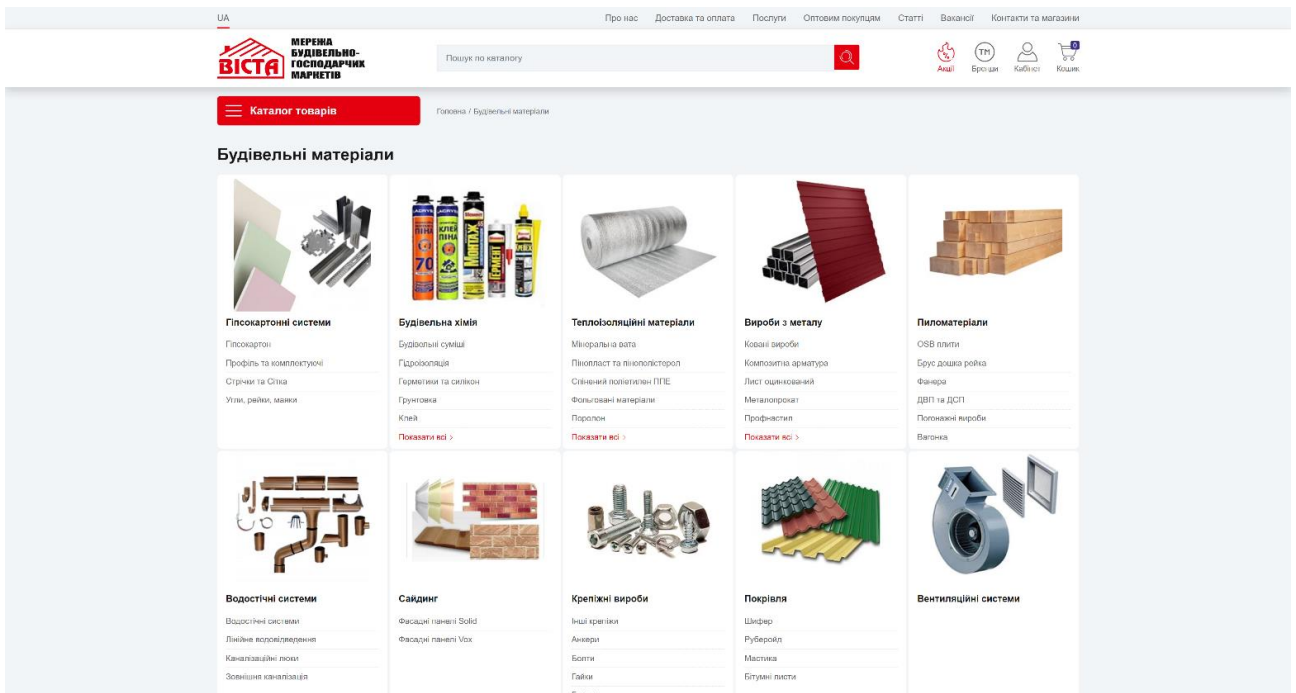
UA

Про нас Доставка та оплата Послуги Оптовим покупцям Статті Вакансії Контакти та магазини

ВІСТА МЕРЕЖА БУДІВЕЛЬНО-ГОСПОДАРЧИХ МАРКЕТІВ

Пошук по каталогу

Акції Бренди Кабінет 0 Кошик

Каталог товарів

Головна / Будівельні матеріали

Будівельні матеріали

Гіпсокартонні системи
Гіпсокартон
Профіль та комплектуючі
Стрічки та Сітка
Кути, рейки, маяки

Будівельна хімія
Будівельні суміші
Гідроізоляція
Герметики та силікон
Грунтовка
Клей
Показати всі >

Теплоізоляційні матеріали
Мінеральна вата
Пінопласт та пінополістирол
Спінений поліетилен ППЕ
Фольговані матеріали
Поролон
Показати всі >

Вироби з металу
Ковані вироби
Композитна арматура
Лист оцинкований
Металопрокат
Профнастил
Показати всі >

Пиломатеріали
OSB плити
Брус дошка рейка
Фанера
ДВП та ДСП
Погонажні вироби
Вагонка

Водостічні системи
Водостічні системи
Лінійне водовідведення
Каналізаційні люки
Зовнішня каналізація

Сайдинг
Фасадні панелі Solid
Фасадні панелі Vox

Кріпіжні вироби
Інші кріплiння
Анкери
Болти
Гайки

Покрівля
Шифер
Руберойд
Мастика
Бітумні листи

Вентиляційні системи